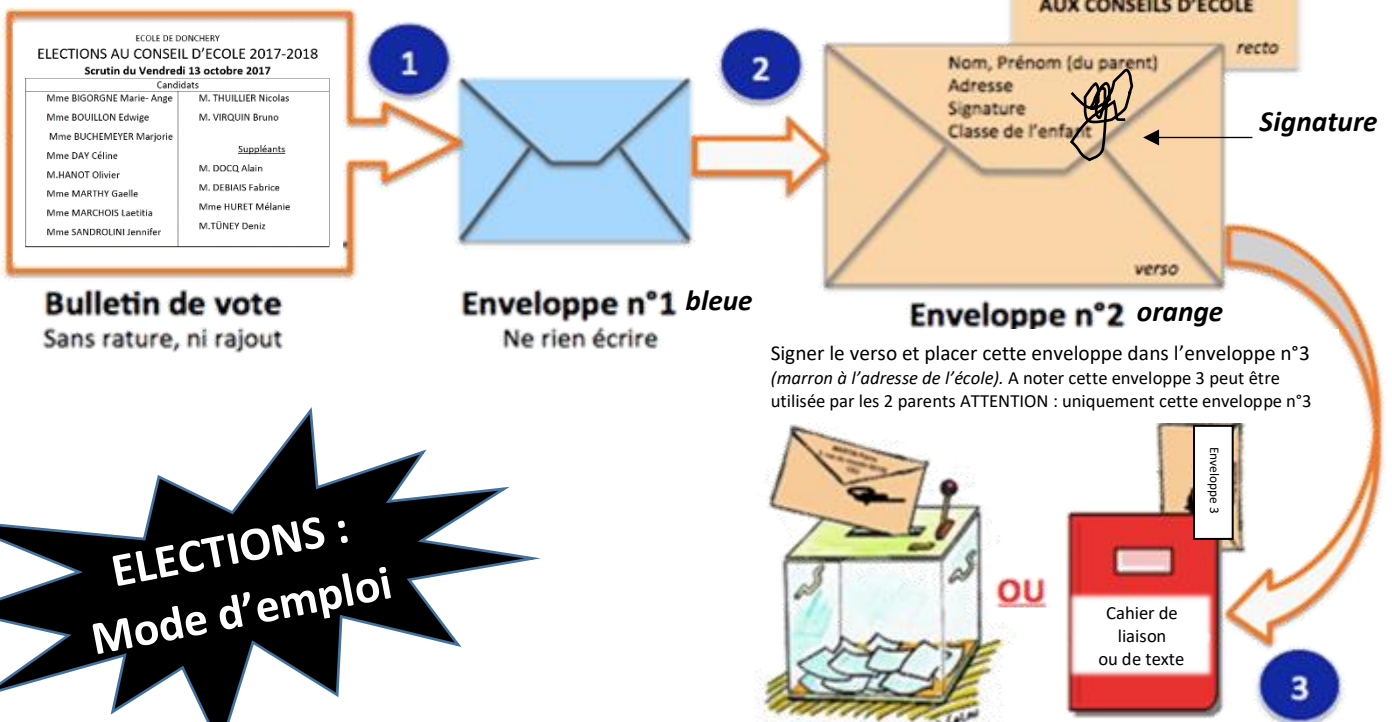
AUX CONSEILS D'ECOLE

recto

ECOLE DE DONCHERY
ELECTIONS AU CONSEIL D'ECOLE 2017-2018
Scrutin du Vendredi 13 octobre 2017
Candidats

| | |
|---|---|
| Mme BIGORGNE Marie- Ange | M. THUILLIER Nicolas |
| Mme BOUILLON Edwige | M. VIRQUIN Bruno |
| Mme BUCHEMEYER Marjorie | |
| Mme DAY Céline | Suppléants |
| M.HANOT Olivier | M. DOCQ Alain |
| Mme MARTHY Gaelle | M. DEBIAIS Fabrice |
| Mme MARCHOIS Laetitia | Mme HURET Mélanie |
| Mme SANDROLINI Jennifer | M.TÜNEY Deniz |

1

2

Nom, Prénom (du parent)
Adresse
Signature
Classe de l'enfa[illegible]

Signature

verso

Bulletin de vote
Sans rature, ni rajout

Enveloppe n°1 bleue
Ne rien écrire

Enveloppe n°2 orange

Signer le verso et placer cette enveloppe dans l'enveloppe n°3 (marron à l'adresse de l'école). A noter cette enveloppe 3 peut être utilisée par les 2 parents ATTENTION : uniquement cette enveloppe n°3

ELECTIONS :
Mode d'emploi

Enveloppe 3

OU

Cahier de liaison ou de texte

3